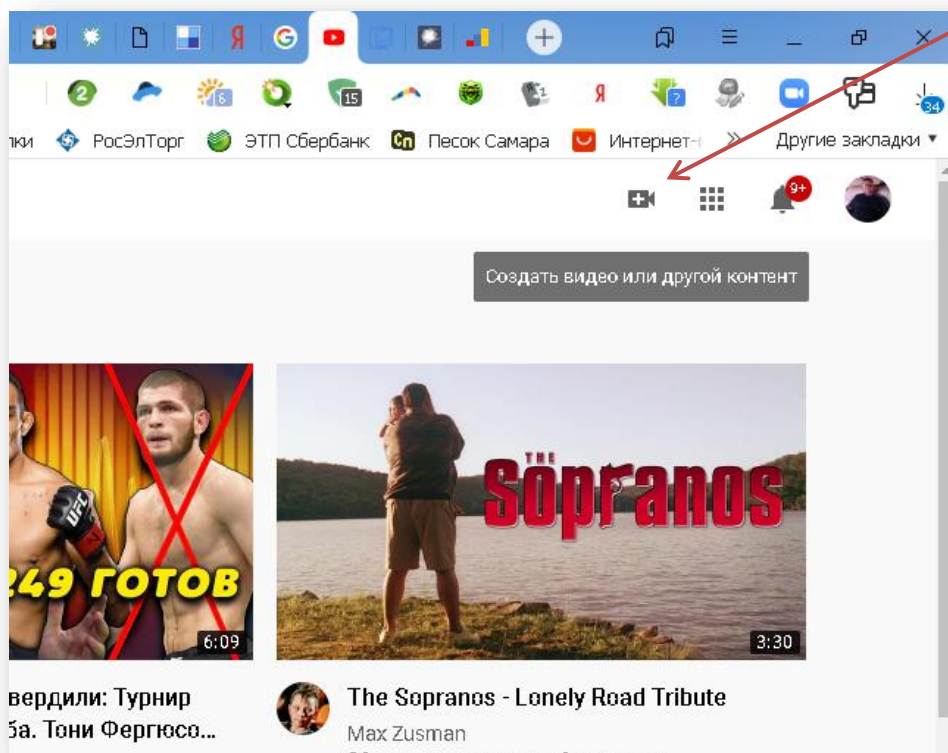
Я

6 15 ? 34

лки РосЭлТорг ЭТП Сбербанк Песок Самара Интернет-г » Другие закладки

9+

Создать видео или другой контент

249 ГОТОВ
UFC
6:09

THE Sopranos
3:30

вердили: Турнир
ба. Тони Фергюсо...

The Sopranos - Lonely Road Tribute
Max Zusman